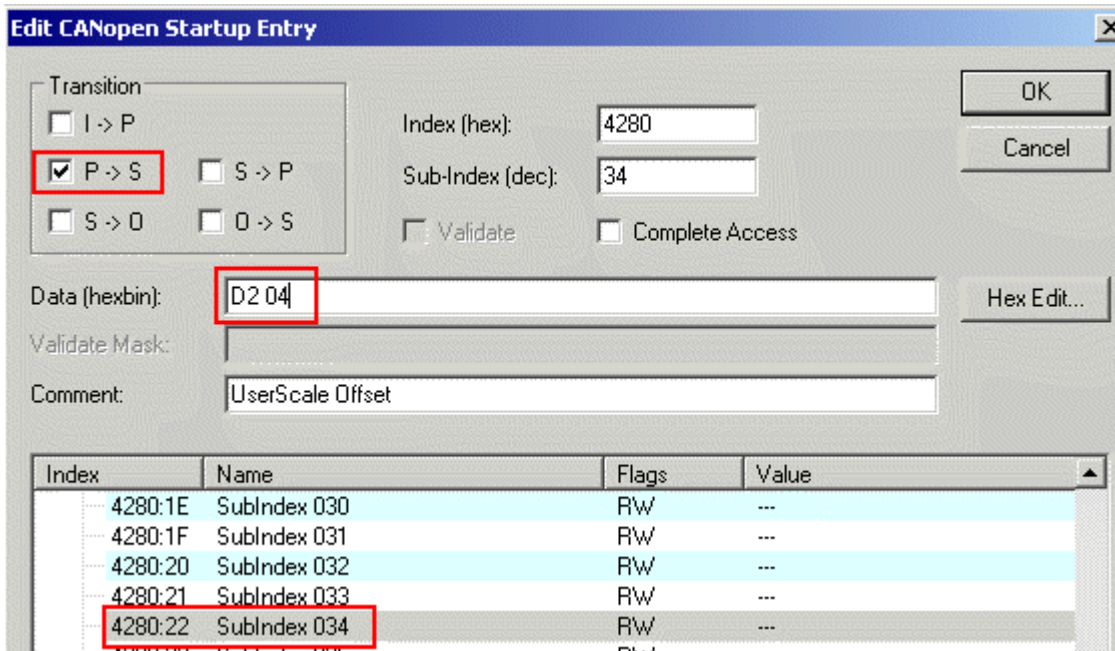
Edit CANopen Startup Entry

Transition
I -> P
P -> S
S -> P
S -> O
O -> S

Index (hex): 4280
Sub-Index (dec): 34
Validate
Complete Access

OK
Cancel

Data (hexbin): D2 04
Hex Edit...
Validate Mask:
Comment: UserScale Offset

| Index | Name | Flags | Value |
|---|---|---|---|
| 4280:1E | SubIndex 030 | RW | --- |
| 4280:1F | SubIndex 031 | RW | --- |
| 4280:20 | SubIndex 032 | RW | --- |
| 4280:21 | SubIndex 033 | RW | --- |
| 4280:22 | SubIndex 034 | RW | --- |
| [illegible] | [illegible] | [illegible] | |